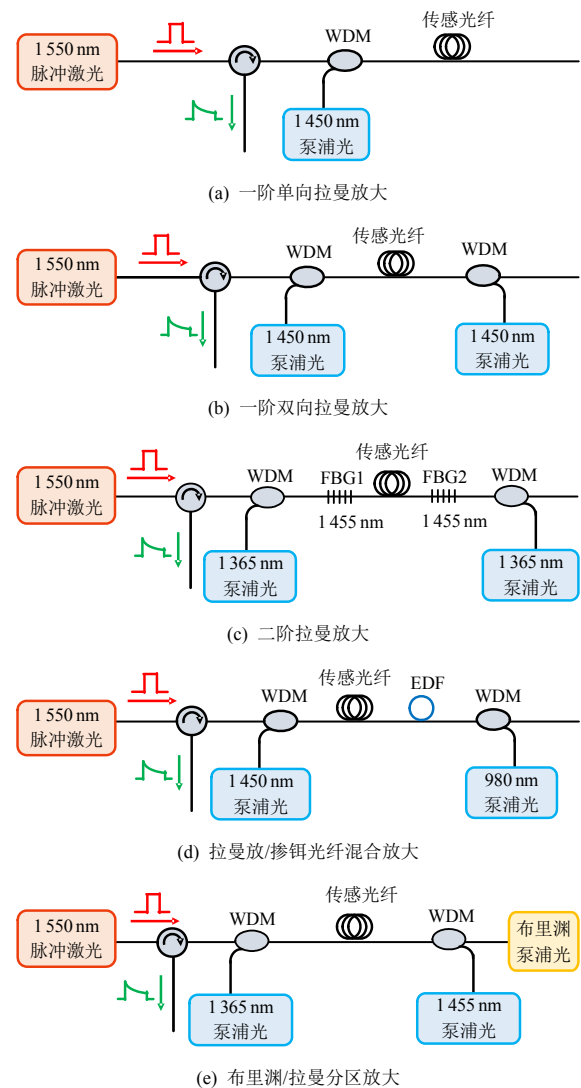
1 550 nm 脉冲激光

WDM

传感光纤

1 450 nm 泵浦光

(a) 一阶单向拉曼放大

1 550 nm 脉冲激光

WDM

传感光纤

WDM

1 450 nm 泵浦光

1 450 nm 泵浦光

(b) 一阶双向拉曼放大

1 550 nm 脉冲激光

WDM

FBG1

传感光纤

FBG2

WDM

1 455 nm

1 455 nm

1 365 nm 泵浦光

1 365 nm 泵浦光

(c) 二阶拉曼放大

1 550 nm 脉冲激光

WDM

传感光纤

EDF

WDM

1 450 nm 泵浦光

980 nm 泵浦光

(d) 拉曼放/掺铒光纤混合放大

1 550 nm 脉冲激光

WDM

传感光纤

WDM

布里渊 泵浦光

1 365 nm 泵浦光

1 455 nm 泵浦光

(e) 布里渊/拉曼分区放大